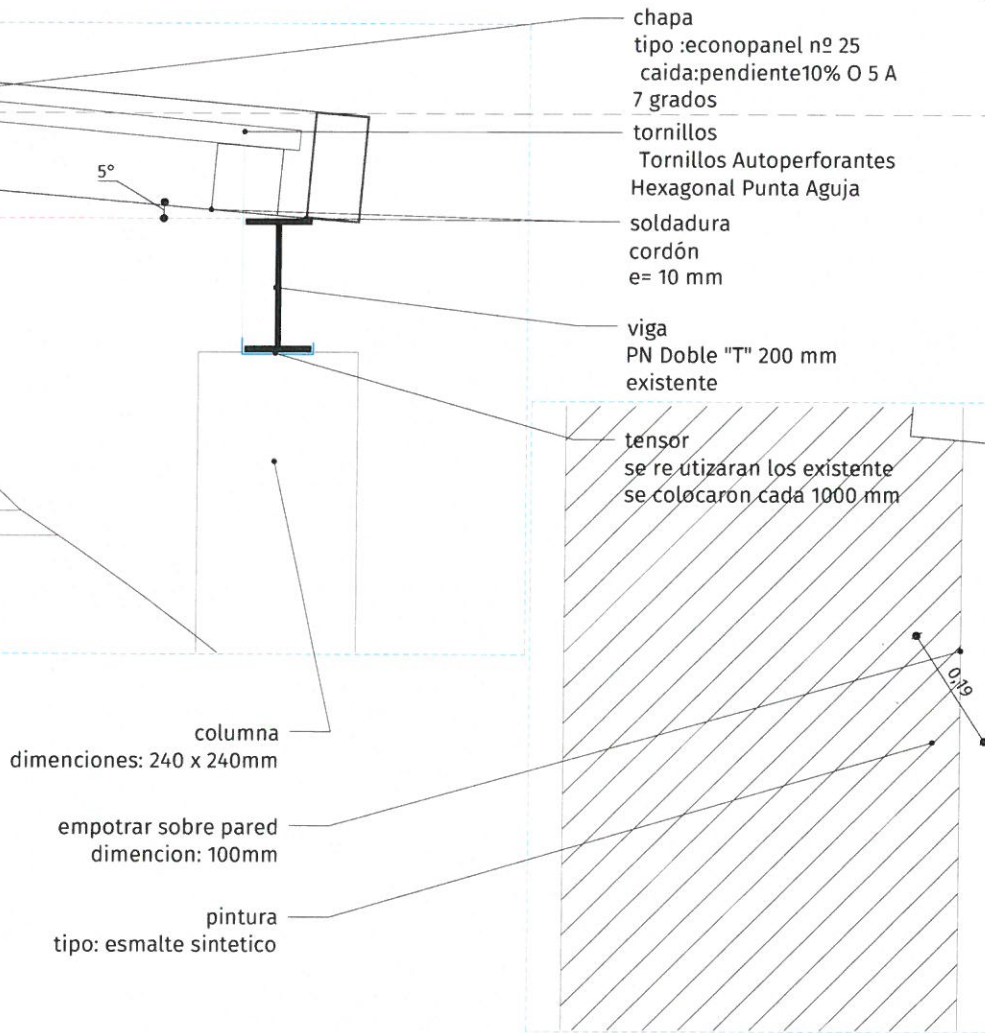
chapa
tipo :econopanel nº 25
caida:pendiente10% O 5 A
7 grados

5°

tornillos
Tornillos Autoperforantes
Hexagonal Punta Aguja

soldadura
cordón
e= 10 mm

viga
PN Doble "T" 200 mm
existente

tensor
se re utizaran los existente
se colocaron cada 1000 mm

0,19

columna
dimenciones: 240 x 240mm

empotrar sobre pared
dimencion: 100mm

pintura
tipo: esmalte sintetico